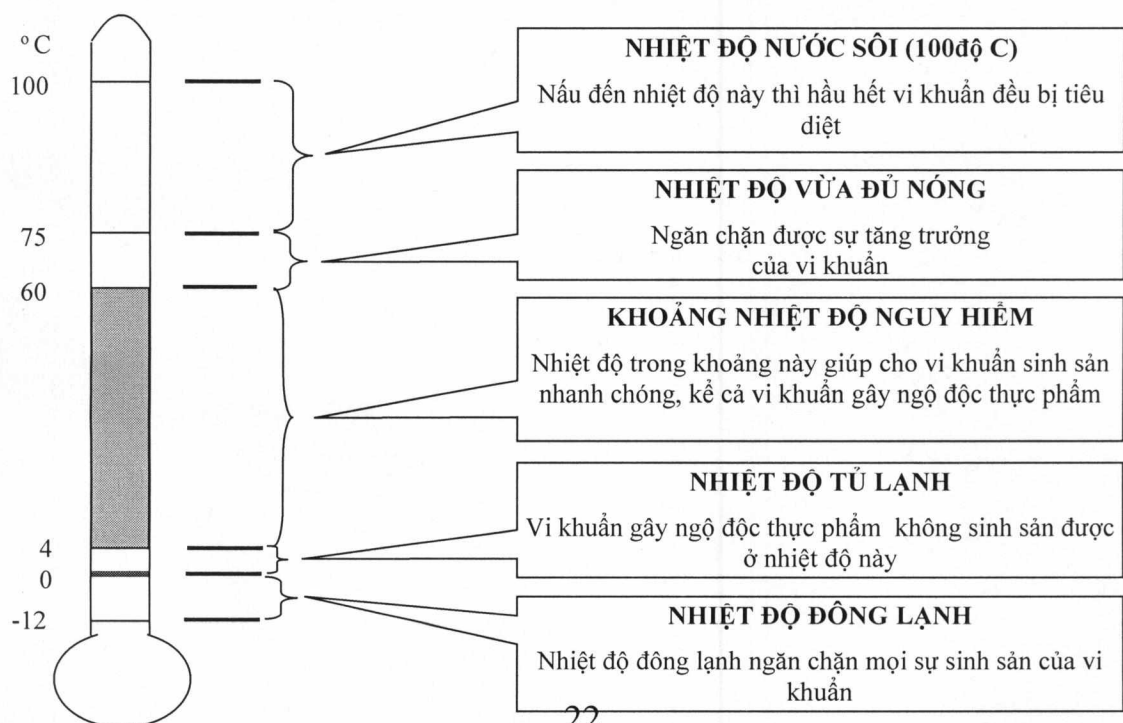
°C
100
75
60
4
0
-12

NHIỆT ĐỘ NƯỚC SÔI (100độ C)
Nấu đến nhiệt độ này thì hầu hết vi khuẩn đều bị tiêu diệt

NHIỆT ĐỘ VỪA ĐỦ NÓNG
Ngăn chặn được sự tăng trưởng của vi khuẩn

KHOẢNG NHIỆT ĐỘ NGUY HIỂM
Nhiệt độ trong khoảng này giúp cho vi khuẩn sinh sản nhanh chóng, kể cả vi khuẩn gây ngộ độc thực phẩm

NHIỆT ĐỘ TỦ LẠNH
Vi khuẩn gây ngộ độc thực phẩm không sinh sản được ở nhiệt độ này

NHIỆT ĐỘ ĐÔNG LẠNH
Nhiệt độ đông lạnh ngăn chặn mọi sự sinh sản của vi khuẩn

22